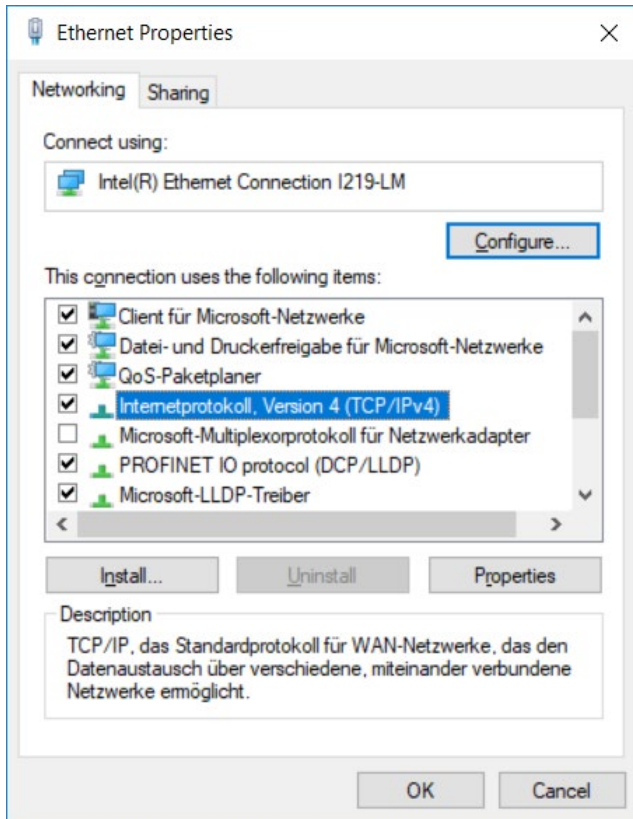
Ethernet Properties

Networking
Sharing

Connect using:

Intel(R) Ethernet Connection I219-LM

Configure...

This connection uses the following items:

Client für Microsoft-Netzwerke
Datei- und Druckerfreigabe für Microsoft-Netzwerke
QoS-Paketplaner
Internetprotokoll, Version 4 (TCP/IPv4)
Microsoft-Multiplexorprotokoll für Netzwerkadapter
PROFINET IO protocol (DCP/LLDP)
Microsoft-LLDP-Treiber

Install...
Uninstall
Properties

Description
TCP/IP, das Standardprotokoll für WAN-Netzwerke, das den Datenaustausch über verschiedene, miteinander verbundene Netzwerke ermöglicht.

OK
Cancel